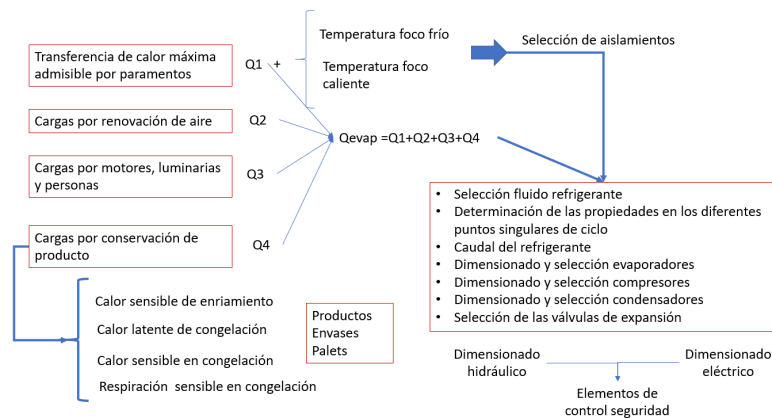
Transferencia de calor máxima admisible por paramentos

Q1 +

Temperatura foco frío

Temperatura foco caliente

Selección de aislamientos

Cargas por renovación de aire

Q2

Qevap =Q1+Q2+Q3+Q4

Cargas por motores, luminarias y personas

Q3

Cargas por conservación de producto

Q4

- Selección fluido refrigerante
- Determinación de las propiedades en los diferentes puntos singulares de ciclo
- Caudal del refrigerante
- Dimensionado y selección evaporadores
- Dimensionado y selección compresores
- Dimensionado y selección condensadores
- Selección de las válvulas de expansión

Calor sensible de enriamiento

Calor latente de congelación

Calor sensible en congelación

Respiración sensible en congelación

Productos
Envases
Palets

Dimensionado hidráulico

Dimensionado eléctrico

Elementos de control seguridad